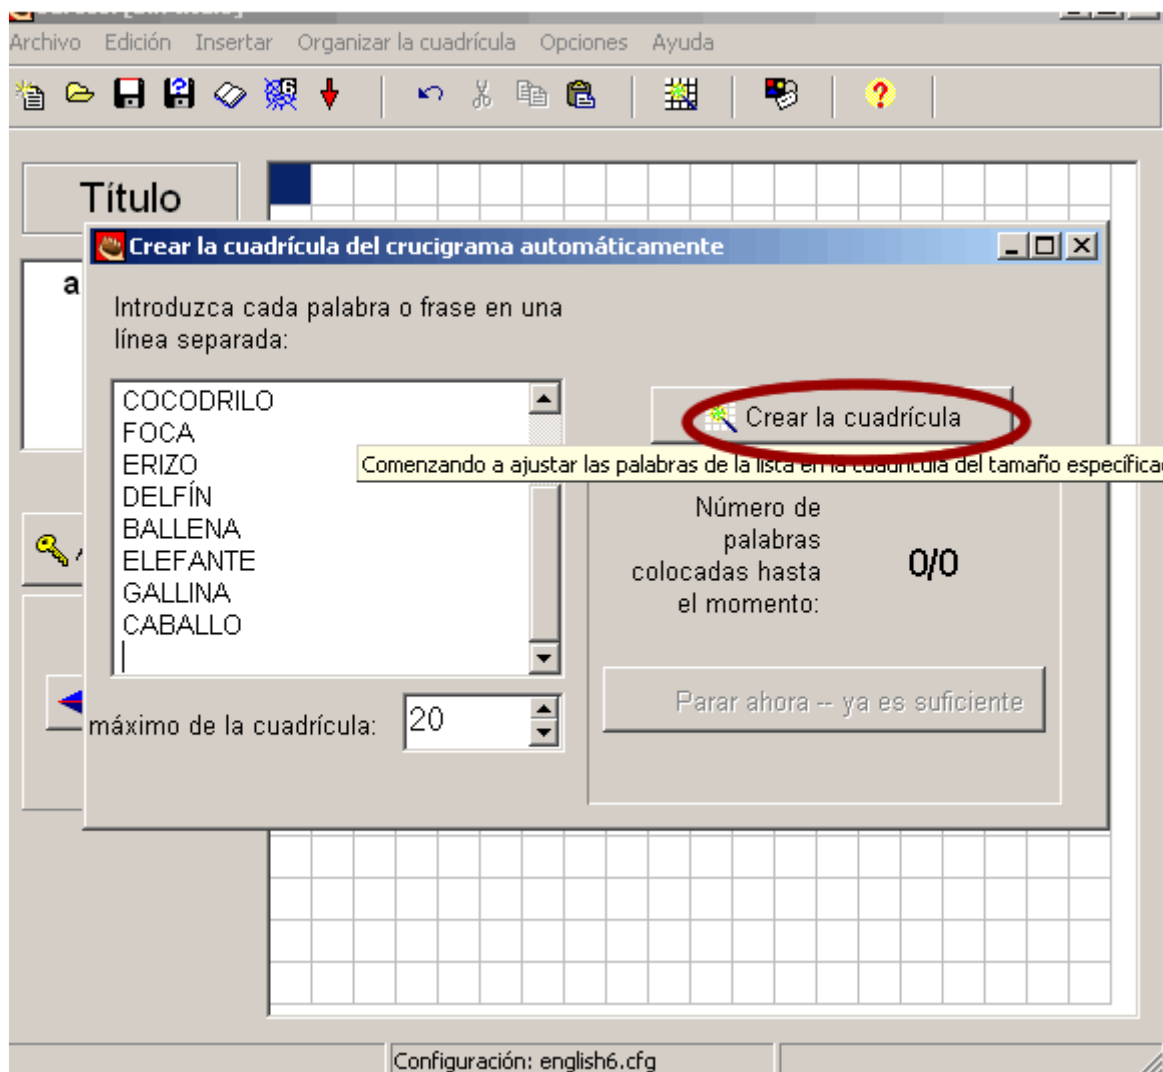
Archivo Edición Insertar Organizar la cuadrícula Opciones Ayuda

Título

a

Crear la cuadrícula del crucigrama automáticamente

Introduzca cada palabra o frase en una línea separada:

COCODRILO
FOCA
ERIZO
DELFÍN
BALLENA
ELEFANTE
GALLINA
CABALLO

Crear la cuadrícula

Comenzando a ajustar las palabras de la lista en la cuadrícula del tamaño especifica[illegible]

Número de palabras colocadas hasta el momento:

0/0

Parar ahora -- ya es suficiente

máximo de la cuadrícula: 20

Configuración: english6.cfg